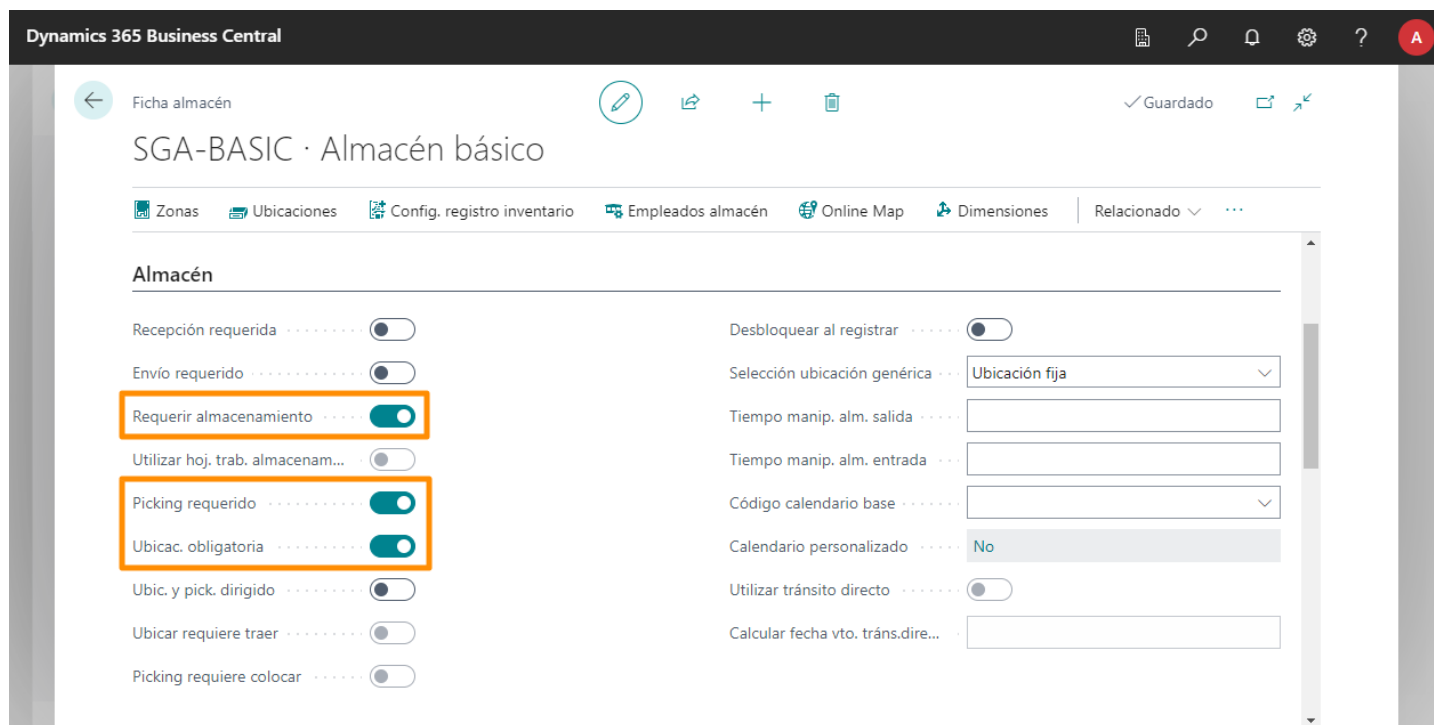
Dynamics 365 Business Central

A

Ficha almacén

✓Guardado

SGA-BASIC · Almacén básico

Zonas Ubicaciones Config. registro inventario Empleados almacén Online Map Dimensiones Relacionado ···

Almacén

Recepción requerida

Envío requerido

Requerir almacenamiento

Utilizar hoj. trab. almacenam...

Picking requerido

Ubicac. obligatoria

Ubic. y pick. dirigido

Ubicar requiere traer

Picking requiere colocar

Desbloquear al registrar

Selección ubicación genérica Ubicación fija

Tiempo manip. alm. salida

Tiempo manip. alm. entrada

Código calendario base

Calendario personalizado No

Utilizar tránsito directo

Calcular fecha vto. tráns.dire...